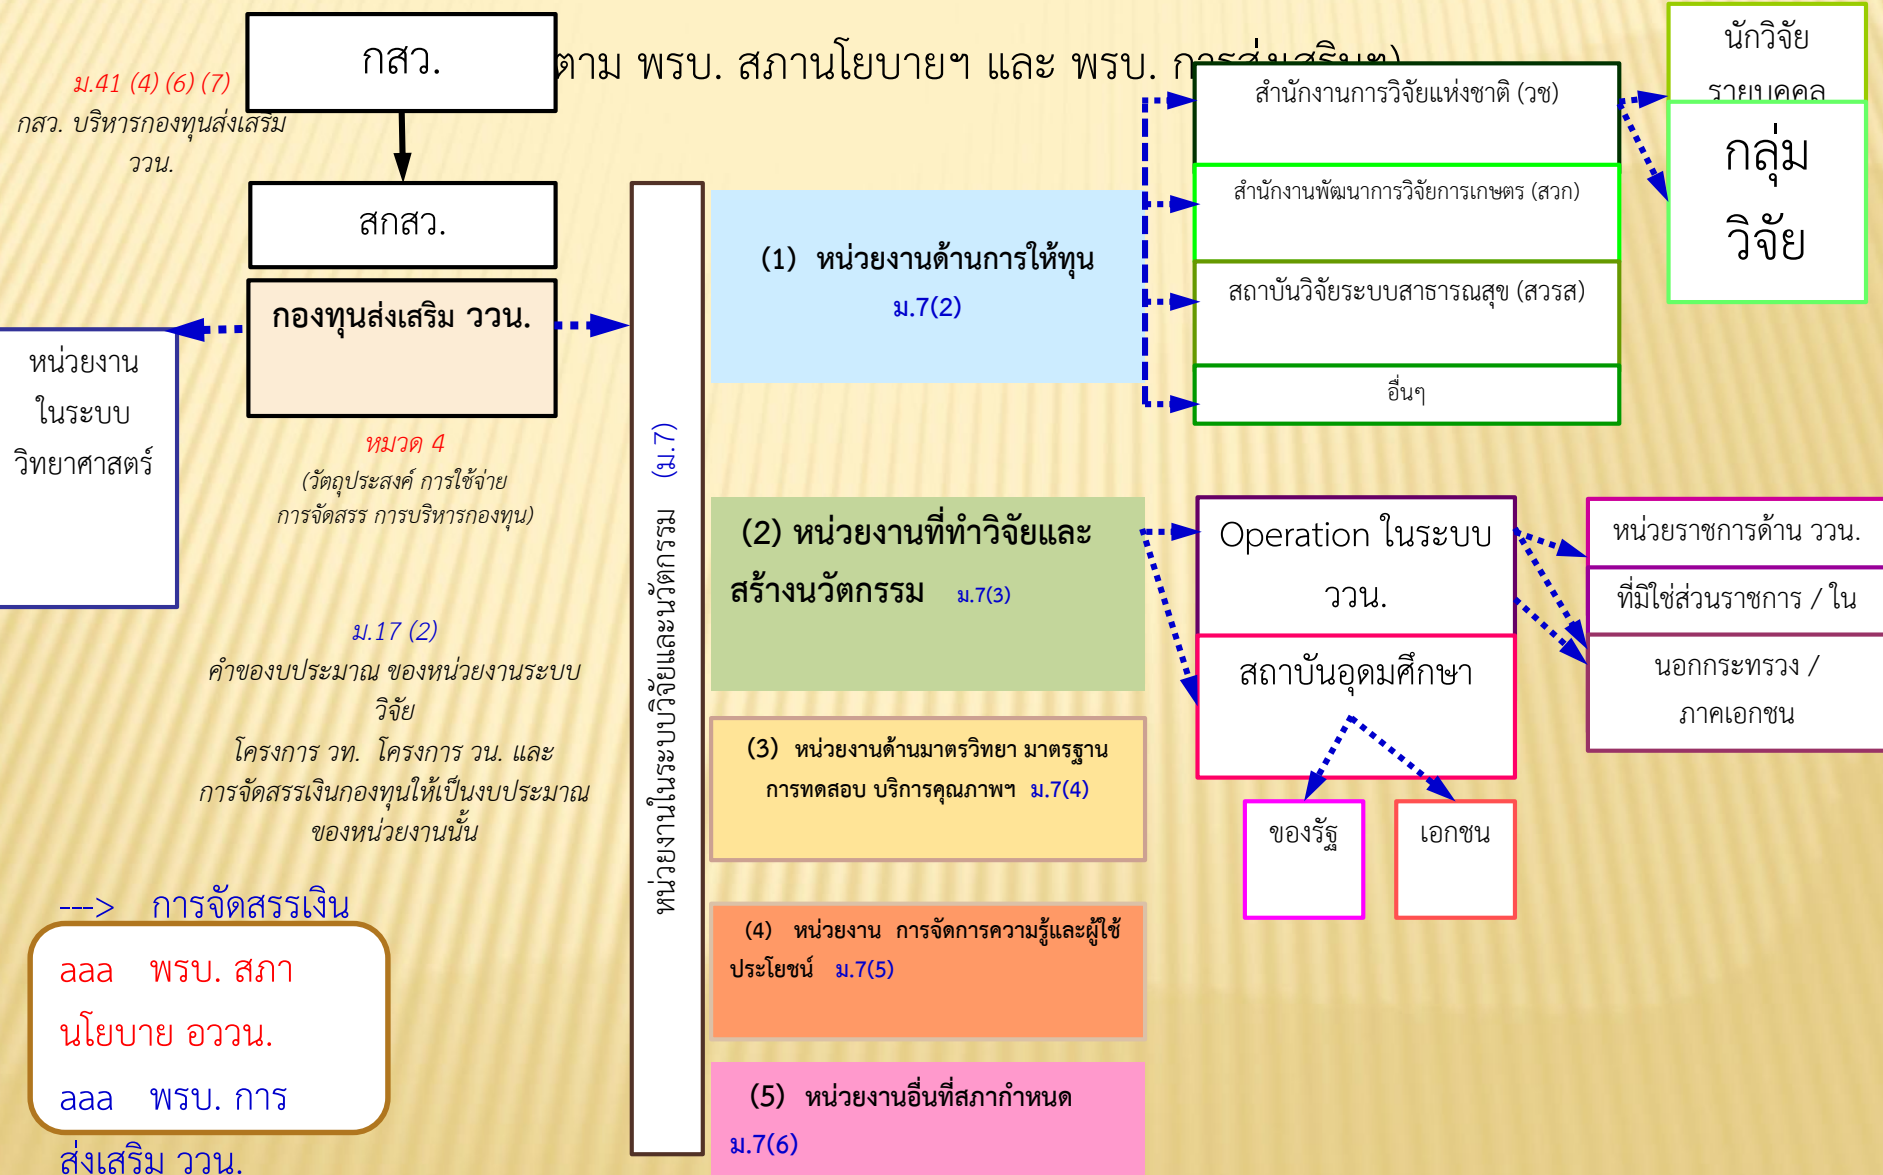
กสว.

ตาม พรบ. สภานโยบายฯ และ พรบ. ก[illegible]

ม.41 (4) (6) (7)
กสว. บริหารกองทุนส่งเสริม ววน.

สกสว.

กองทุนส่งเสริม ววน.

หน่วยงานในระบบวิทยาศาสตร์

หมวด 4
(วัตถุประสงค์ การใช้จ่าย การจัดสรร การบริหารกองทุน)

ม.17 (2)
คำของบประมาณ ของหน่วยงานระบบวิจัย
โครงการ วท. โครงการ วน. และ การจัดสรรเงินกองทุนให้เป็นงบประมาณของหน่วยงานนั้น

---> การจัดสรรเงิน

aaa พรบ. สภานโยบาย อววน.
aaa พรบ. การส่งเสริม ววน.

หน่วยงานในระบบวิจัยและนวัตกรรม (ม.7)

(1) หน่วยงานด้านการให้ทุน ม.7(2)

สำนักงานการวิจัยแห่งชาติ (วช)
สำนักงานพัฒนาการวิจัยการเกษตร (สวก)
สถาบันวิจัยระบบสาธารณสุข (สวรส)
อื่นๆ

นักวิจัยรายบุคคล

กลุ่มวิจัย

(2) หน่วยงานที่ทำวิจัยและสร้างนวัตกรรม ม.7(3)

Operation ในระบบ ววน.

สถาบันอุดมศึกษา

ของรัฐ

เอกชน

หน่วยราชการด้าน ววน.
ที่มิใช่ส่วนราชการ / ใน
นอกกระทรวง / ภาคเอกชน

(3) หน่วยงานด้านมาตรวิทยา มาตรฐาน การทดสอบ บริการคุณภาพฯ ม.7(4)

(4) หน่วยงาน การจัดการความรู้และผู้ใช้ประโยชน์ ม.7(5)

(5) หน่วยงานอื่นที่สภากำหนด ม.7(6)